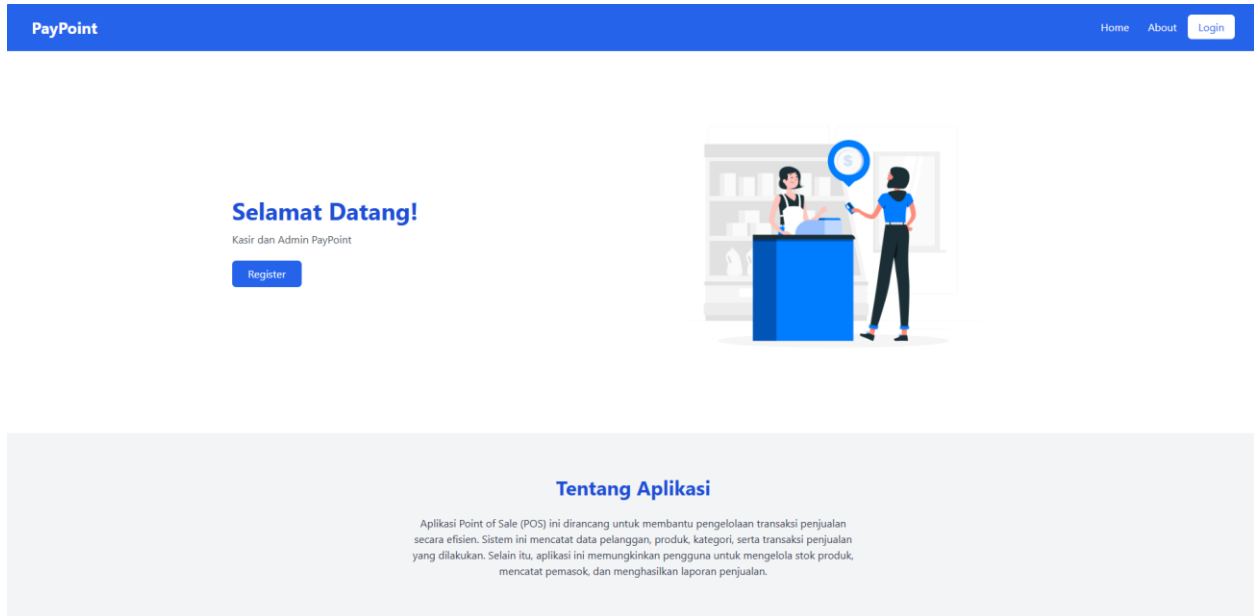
PayPoint

Home About Login

Selamat Datang!

Kasir dan Admin PayPoint

Register

$

Tentang Aplikasi

Aplikasi Point of Sale (POS) ini dirancang untuk membantu pengelolaan transaksi penjualan secara efisien. Sistem ini mencatat data pelanggan, produk, kategori, serta transaksi penjualan yang dilakukan. Selain itu, aplikasi ini memungkinkan pengguna untuk mengelola stok produk, mencatat pemasok, dan menghasilkan laporan penjualan.